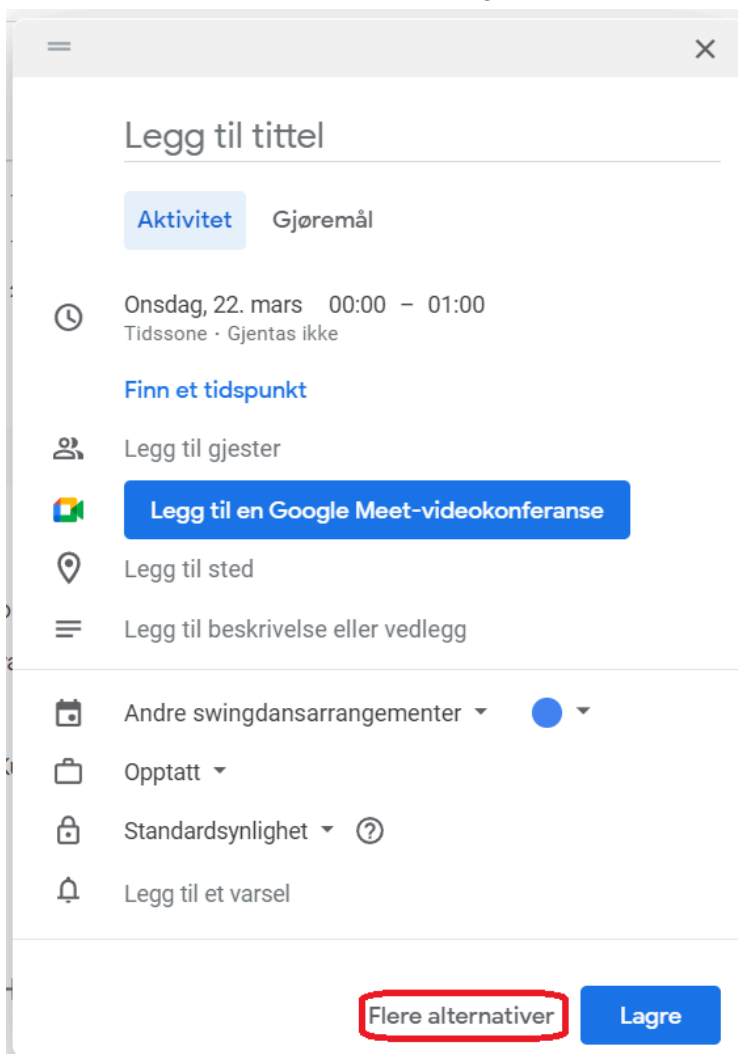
Legg til tittel

Aktivitet Gjøremål

Onsdag, 22. mars 00:00 – 01:00
Tidssone · Gjentas ikke

Finn et tidspunkt

Legg til gjester

Legg til en Google Meet-videokonferanse

Legg til sted

Legg til beskrivelse eller vedlegg

Andre swingdansarrangementer

Opptatt

Standardsynlighet

Legg til et varsel

Flere alternativer

Lagre